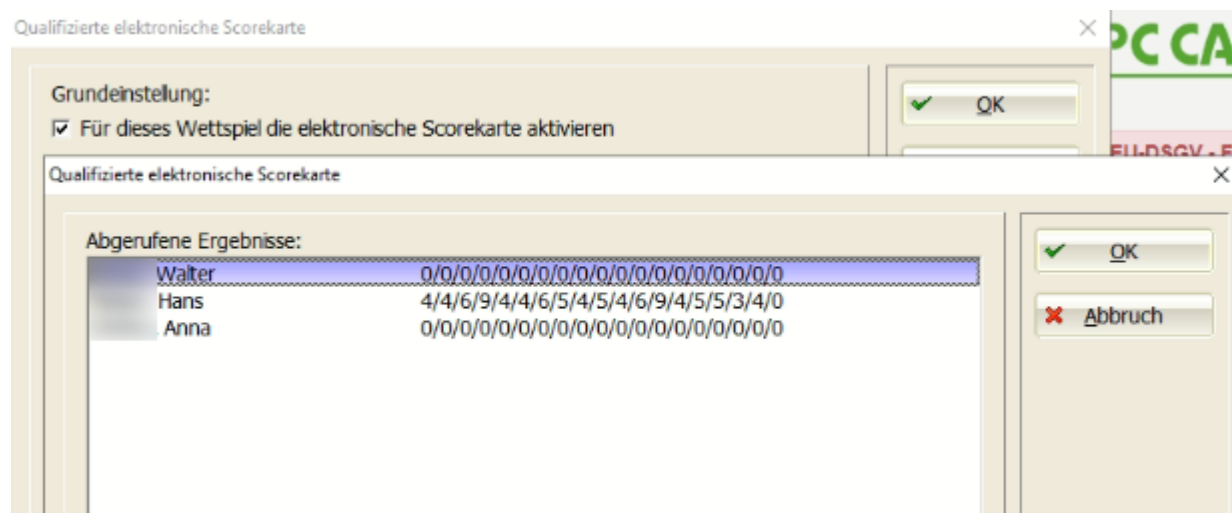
Qualifizierte elektronische Scorekarte

×

PC CA

Grundeinstellung:

☑ Für dieses Wettspiel die elektronische Scorekarte aktivieren

OK

EU-DSGV - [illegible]

Qualifizierte elektronische Scorekarte

×

Abgerufene Ergebnisse:

| | |
|---|---|
| Walter | 0/0/0/0/0/0/0/0/0/0/0/0/0/0/0/0/0/0/0 |
| Hans | 4/4/6/9/4/4/6/5/4/5/4/6/9/4/5/5/3/4/0 |
| Anna | 0/0/0/0/0/0/0/0/0/0/0/0/0/0/0/0/0/0/0 |

OK

Abbruch